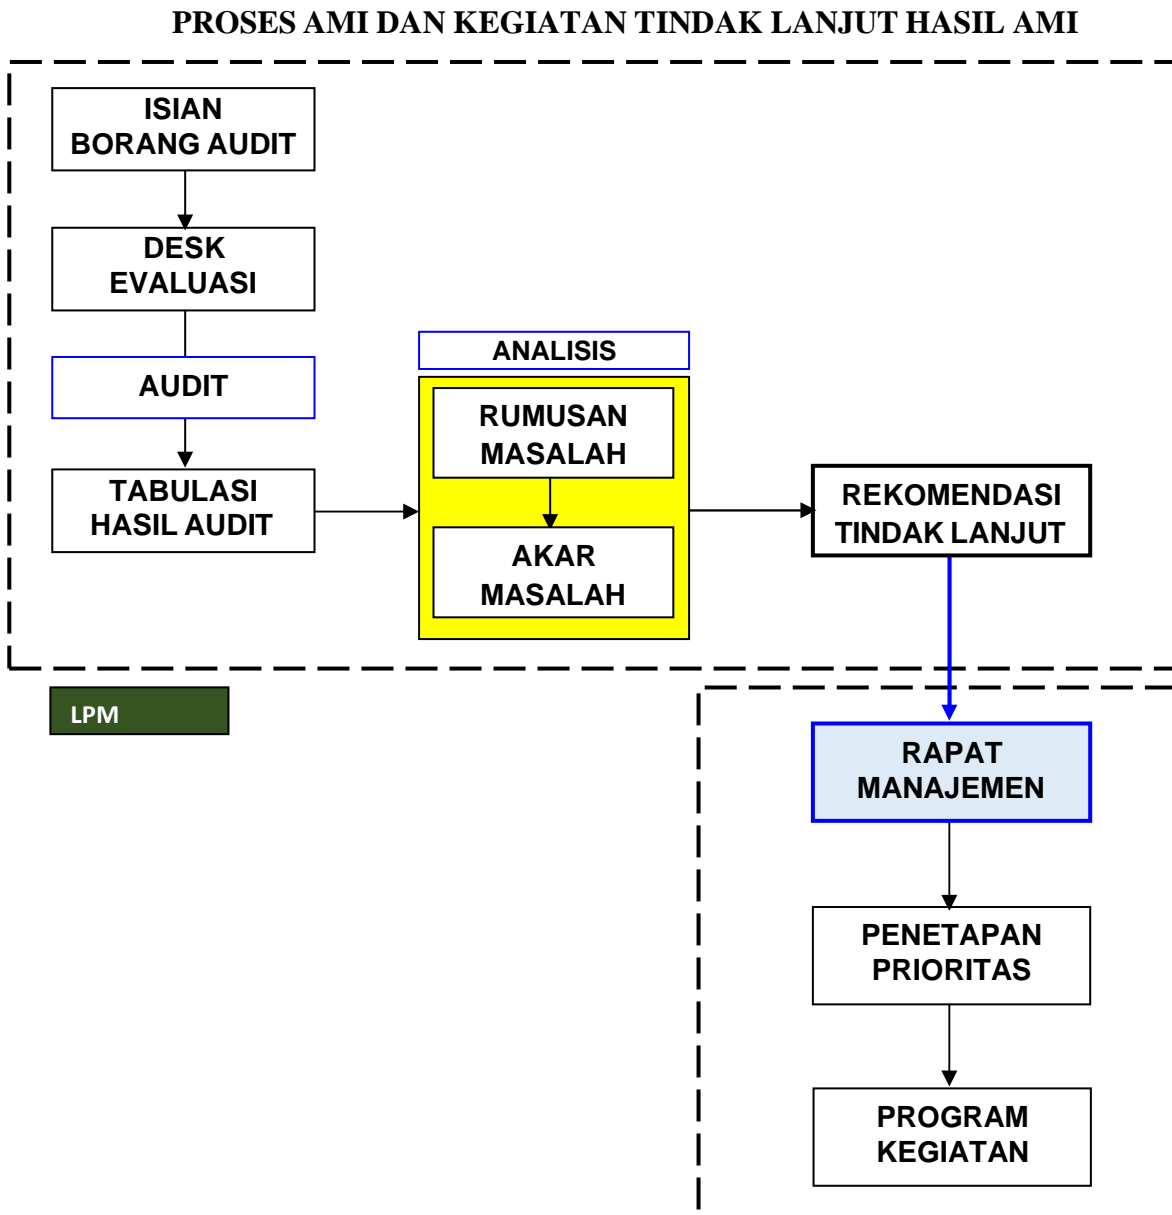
PROSES AMI DAN KEGIATAN TINDAK LANJUT HASIL AMI

ISIAN BORANG AUDIT

DESK EVALUASI

AUDIT

TABULASI HASIL AUDIT

ANALISIS

RUMUSAN MASALAH

AKAR MASALAH

REKOMENDASI TINDAK LANJUT

LPM

RAPAT MANAJEMEN

PENETAPAN PRIORITAS

PROGRAM KEGIATAN